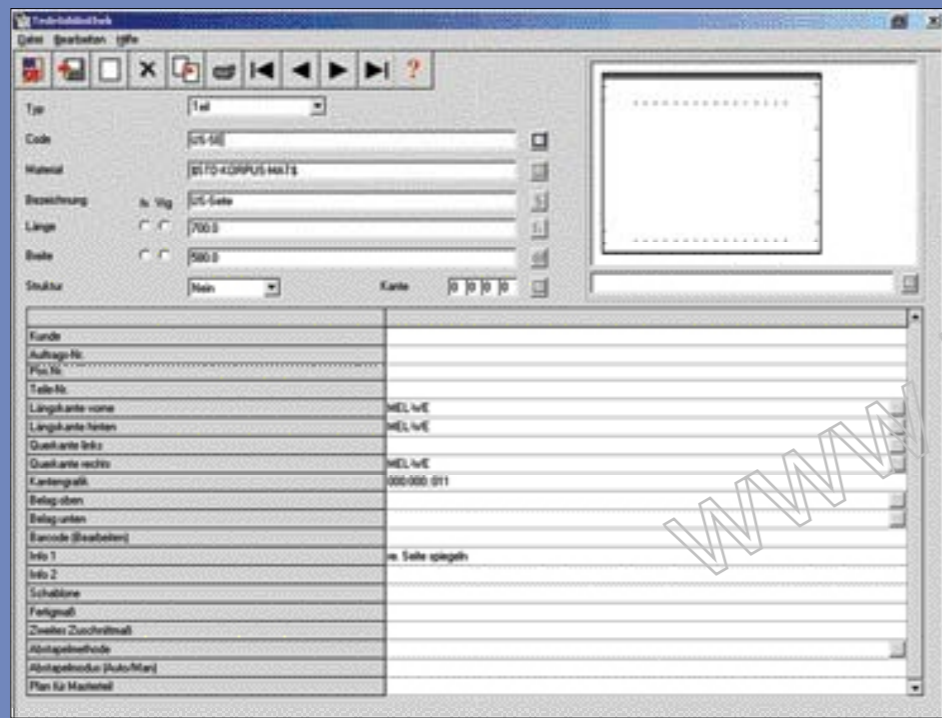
Teilebibliothek

Datei Bearbeiten Hilfe

?

Typ Teil

Code US-SE

Material $STD-KORPUS-MAT$

Bezeichnung Iv. Vg US-Seite

Länge 700.0

Breite 580.0

Struktur Nein Kante 0 0 0 0

| | |
|---|---|
| Kunde | |
| Auftrags-Nr. | |
| Pos-Nr. | |
| Teile-Nr. | |
| Längskante vorne | MEL/WE |
| Längskante hinten | MEL/WE |
| Querkante links | |
| Querkante rechts | MEL/WE |
| Kantengrafik | 000:000: 011 |
| Belag oben | |
| Belag unten | |
| Barcode (Bearbeiten) | |
| Info 1 | re. Seite spiegeln |
| Info 2 | |
| Schablone | |
| Fertigmaß | |
| Zweites Zuschnittmaß | |
| Abstapelmethode | |
| Abstapelmodus (Auto/Man) | |
| Plan für Masterteil | |

WWW